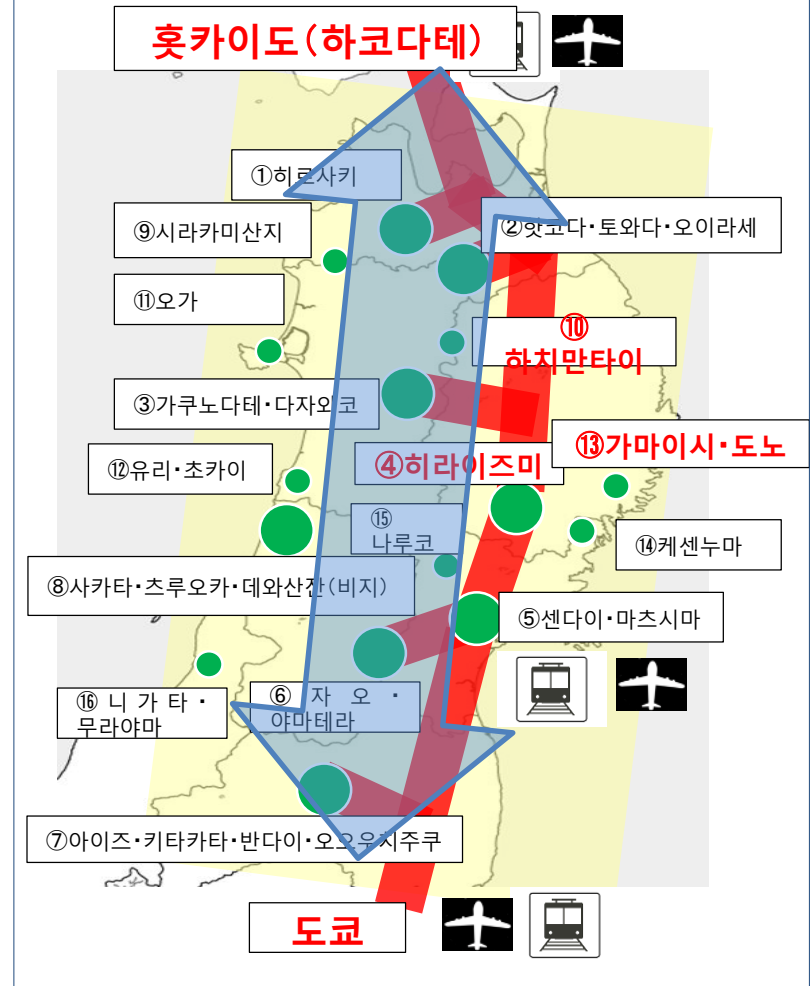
홋카이도(하코다테)

①히로사키

②핫코다·토와다·오이라세

⑨시라카미산지

⑪오가

⑩
하치만타이

③가쿠노다테·다자와코

⑬가마이시·도노

⑫유리·초카이

④히라이즈미

⑮
나루코

⑭케센누마

⑧사카타·츠루오카·데와산잔(비지)

⑤센다이·마츠시마

⑯ 니 가 타 · 무라야마

⑥ 자 오 · 야마테라

⑦아이즈·키타카타·반다이·오오우치주쿠

도쿄